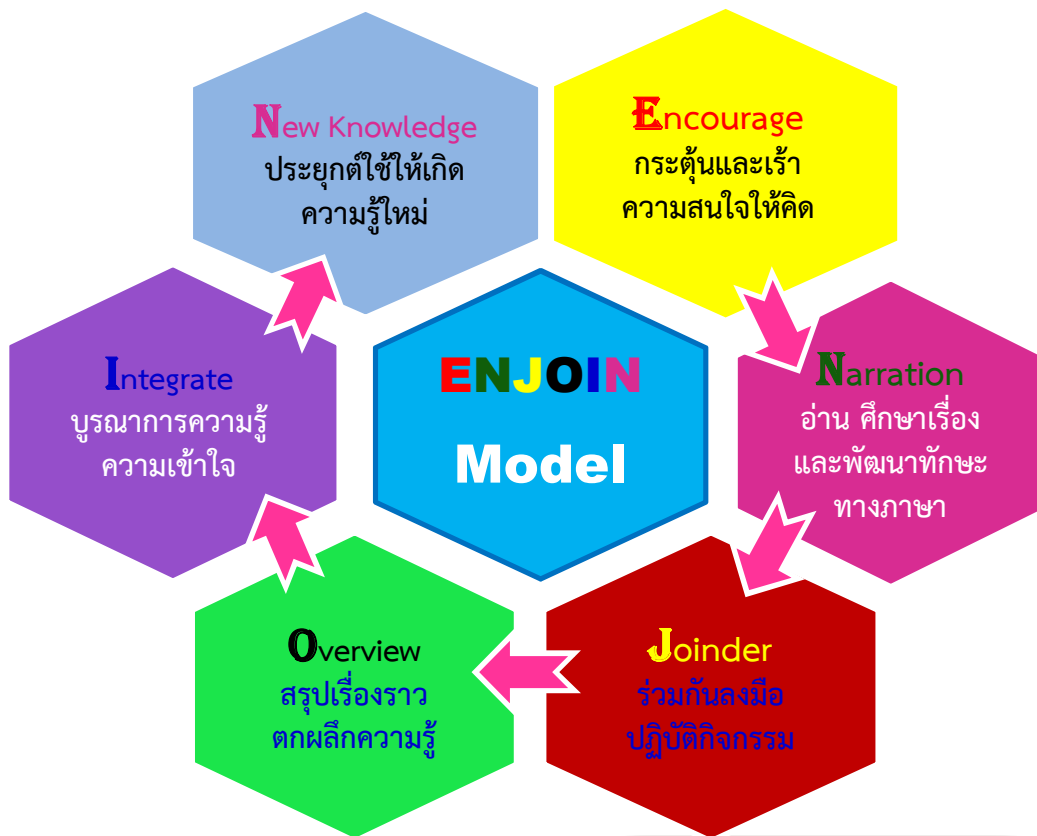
ENJOIN
Model

Encourage
กระตุ้นและเร้า ความสนใจให้คิด

Narration
อ่าน ศึกษาเรื่อง และพัฒนาทักษะ ทางภาษา

Joinder
ร่วมกันลงมือ ปฏิบัติกิจกรรม

Overview
สรุปเรื่องราว ตกผลึกความรู้

Integrate
บูรณาการความรู้ ความเข้าใจ

New Knowledge
ประยุกต์ใช้ให้เกิด ความรู้ใหม่